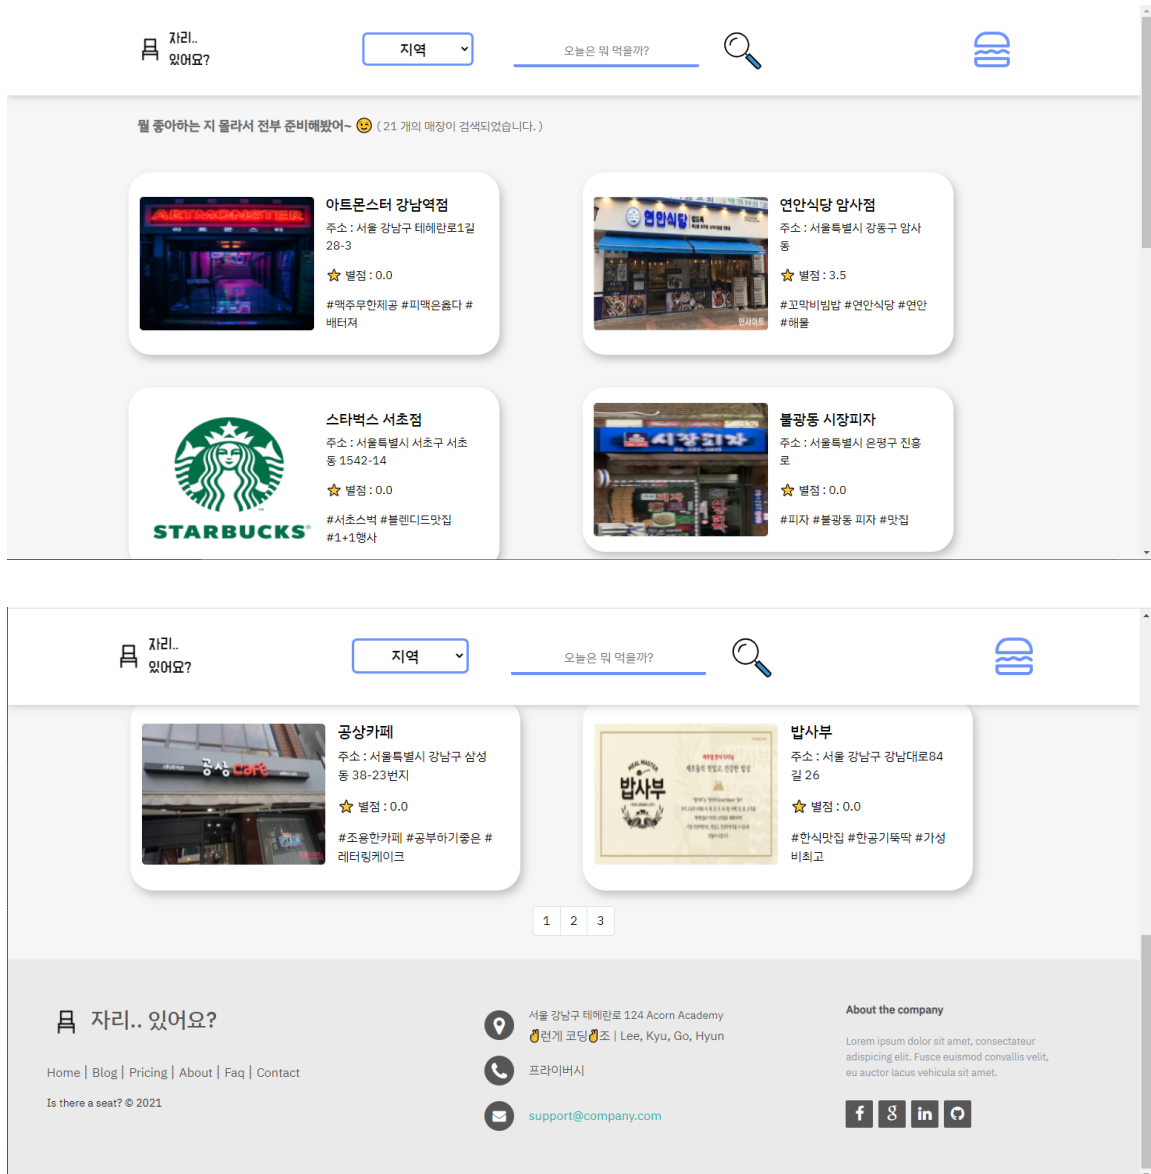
자리.. 있어요?

지역

오늘은 뭐 먹을까?

뭘 좋아하는 지 몰라서 전부 준비해봤어~ 😉 ( 21 개의 매장이 검색되었습니다. )

ARTMONSTER

아트몬스터 강남역점
주소 : 서울 강남구 테헤란로1길 28-3
⭐ 별점 : 0.0
#맥주무한제공 #피맥은옳다 #배터져

연안식당
연안식당 암사점
주소 : 서울특별시 강동구 암사동
⭐ 별점 : 3.5
#꼬막비빔밥 #연안식당 #연안 #해물

STARBUCKS

스타벅스 서초점
주소 : 서울특별시 서초구 서초동 1542-14
⭐ 별점 : 0.0
#서초스벅 #블렌디드맛집 #1+1행사

시장피자
불광동 시장피자
주소 : 서울특별시 은평구 진흥로
⭐ 별점 : 0.0
#피자 #불광동 피자 #맛집

자리.. 있어요?

지역

오늘은 뭐 먹을까?

공상cafe
공상카페
주소 : 서울특별시 강남구 삼성동 38-23번지
⭐ 별점 : 0.0
#조용한카페 #공부하기좋은 #레터링케이크

밥사부
밥사부
주소 : 서울 강남구 강남대로84길 26
⭐ 별점 : 0.0
#한식맛집 #한공기뚝딱 #가성비최고

1 2 3

자리.. 있어요?

Home | Blog | Pricing | About | Faq | Contact

Is there a seat? © 2021

서울 강남구 테헤란로 124 Acorn Academy
👌런게 코딩👌조 | Lee, Kyu, Go, Hyun

프라이버시

support@company.com

About the company

Lorem ipsum dolor sit amet, consectateur adispicing elit. Fusce euismod convallis velit, eu auctor lacus vehicula sit amet.